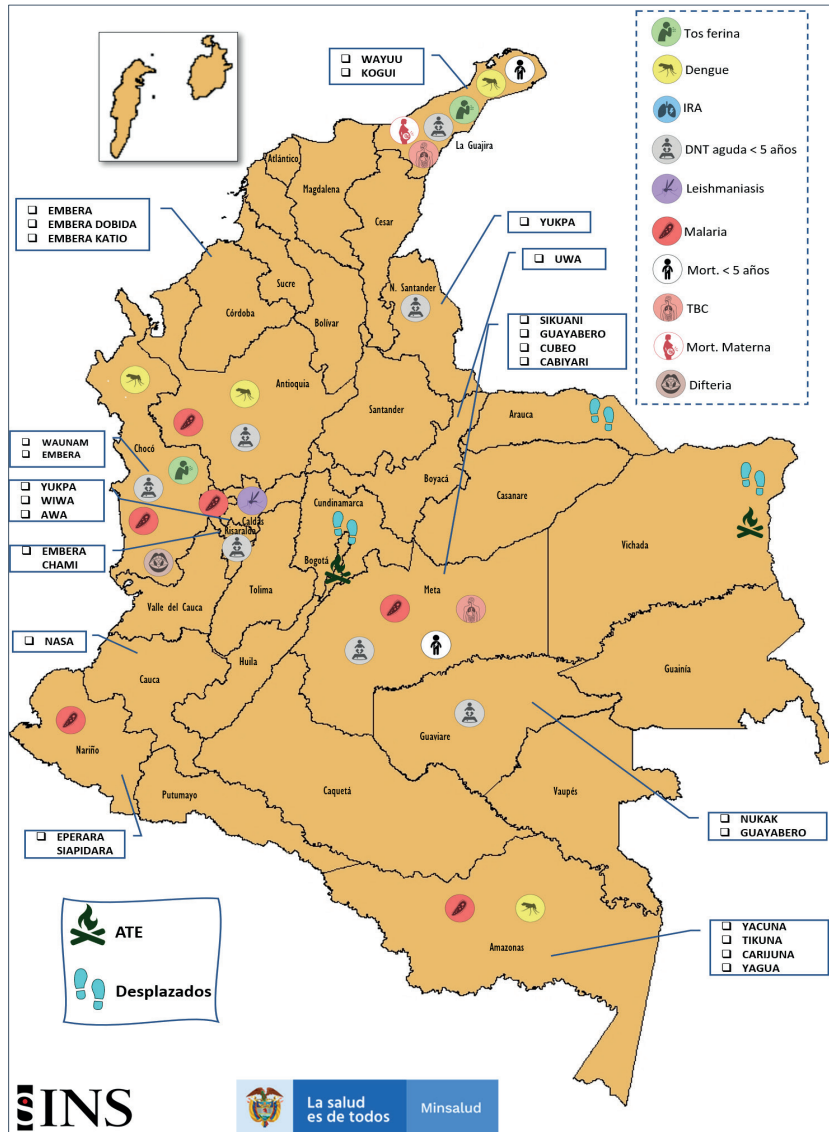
Tos ferina
Dengue
IRA
DNT aguda < 5 años
Leishmaniasis
Malaria
Mort. < 5 años
TBC
Mort. Materna
Difteria

❑ WAYUU
❑ KOGUI

La Guajira
Atlántico
Magdalena
Cesar

❑ EMBERA
❑ EMBERA DOBIDA
❑ EMBERA KATIO

❑ YUKPA

❑ UWA

N. Santander
Sucre
Córdoba
Bolívar

❑ SIKUANI
❑ GUAYABERO
❑ CUBEO
❑ CABIYARI

Antioquia
Santander
Arauca

❑ WAUNAM
❑ EMBERA

Chocó
Boyacá
Casanare

❑ YUKPA
❑ WIWA
❑ AWA

Caldas
Risaralda
Cundinamarca
Vichada

❑ EMBERA CHAMI

Bogotá
Tolima
Meta
Valle del Cauca

❑ NASA

Huila
Cauca
Guainía
Guaviare
Nariño
Putumayo
Caquetá
Vaupés

❑ NUKAK
❑ GUAYABERO

❑ EPERARA SIAPIDARA

ATE
Desplazados

Amazonas

❑ YACUNA
❑ TIKUNA
❑ CARIJUNA
❑ YAGUA

INS
La salud es de todos
Minsalud